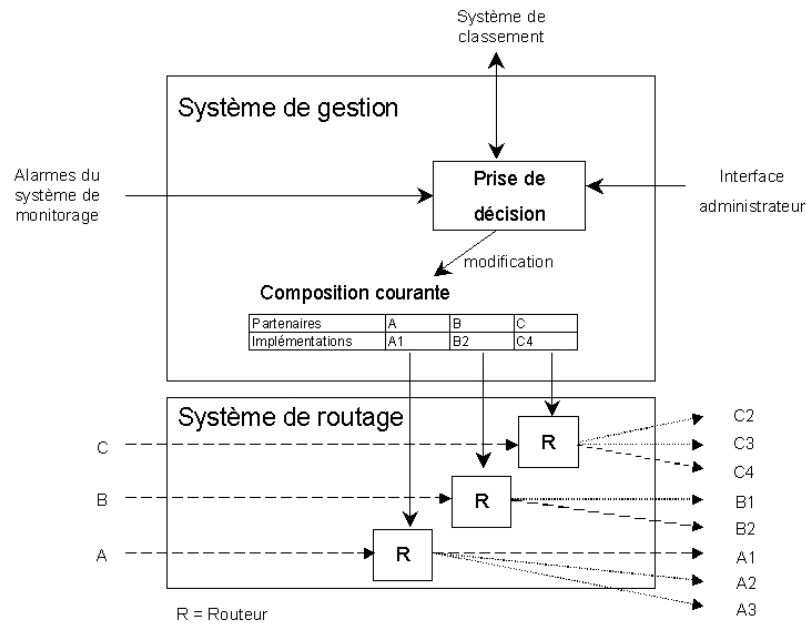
Système de classement

Système de gestion

Alarmes du système de monitorage

Prise de décision

Interface administrateur

modification

Composition courante

| Partenaires | A | B | C |
|---|---|---|---|
| Implémentations | A1 | B2 | C4 |

Système de routage

C

B

A

R

R

R

C2

C3

C4

B1

B2

A1

A2

A3

R = Routeur